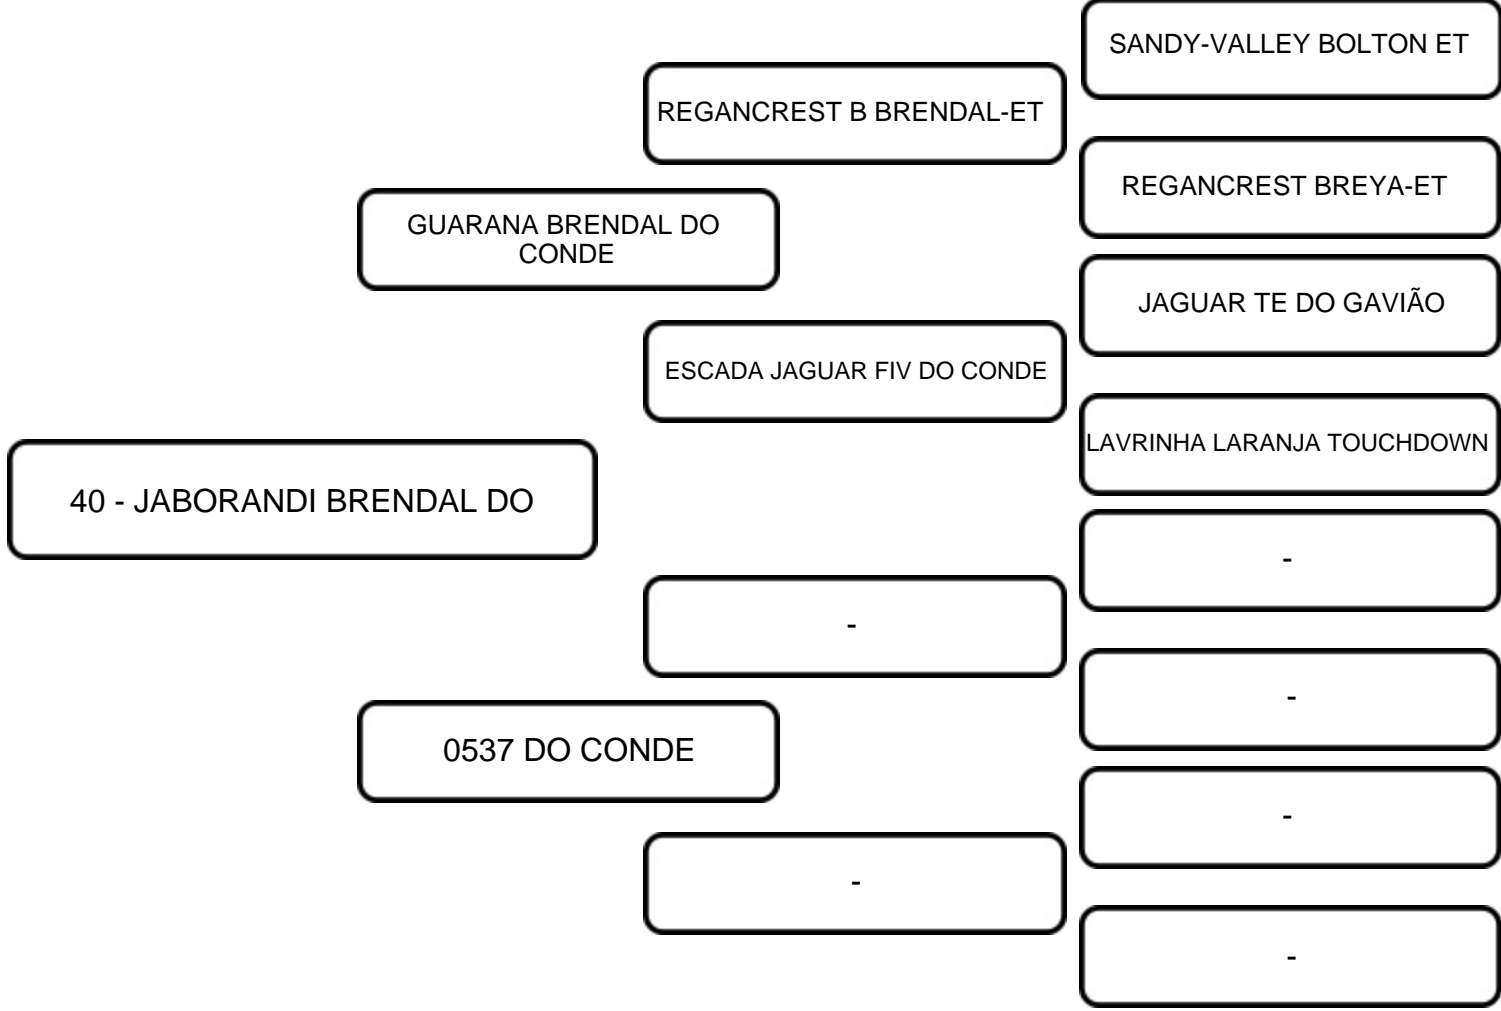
SANDY-VALLEY BOLTON ET

REGANCREST B BRENDAL-ET

REGANCREST BREYA-ET

GUARANA BRENDAL DO CONDE

JAGUAR TE DO GAVIÃO

ESCADA JAGUAR FIV DO CONDE

LAVRINHA LARANJA TOUCHDOWN

40 - JABORANDI BRENDAL DO

-

-

-

0537 DO CONDE

-

-

-